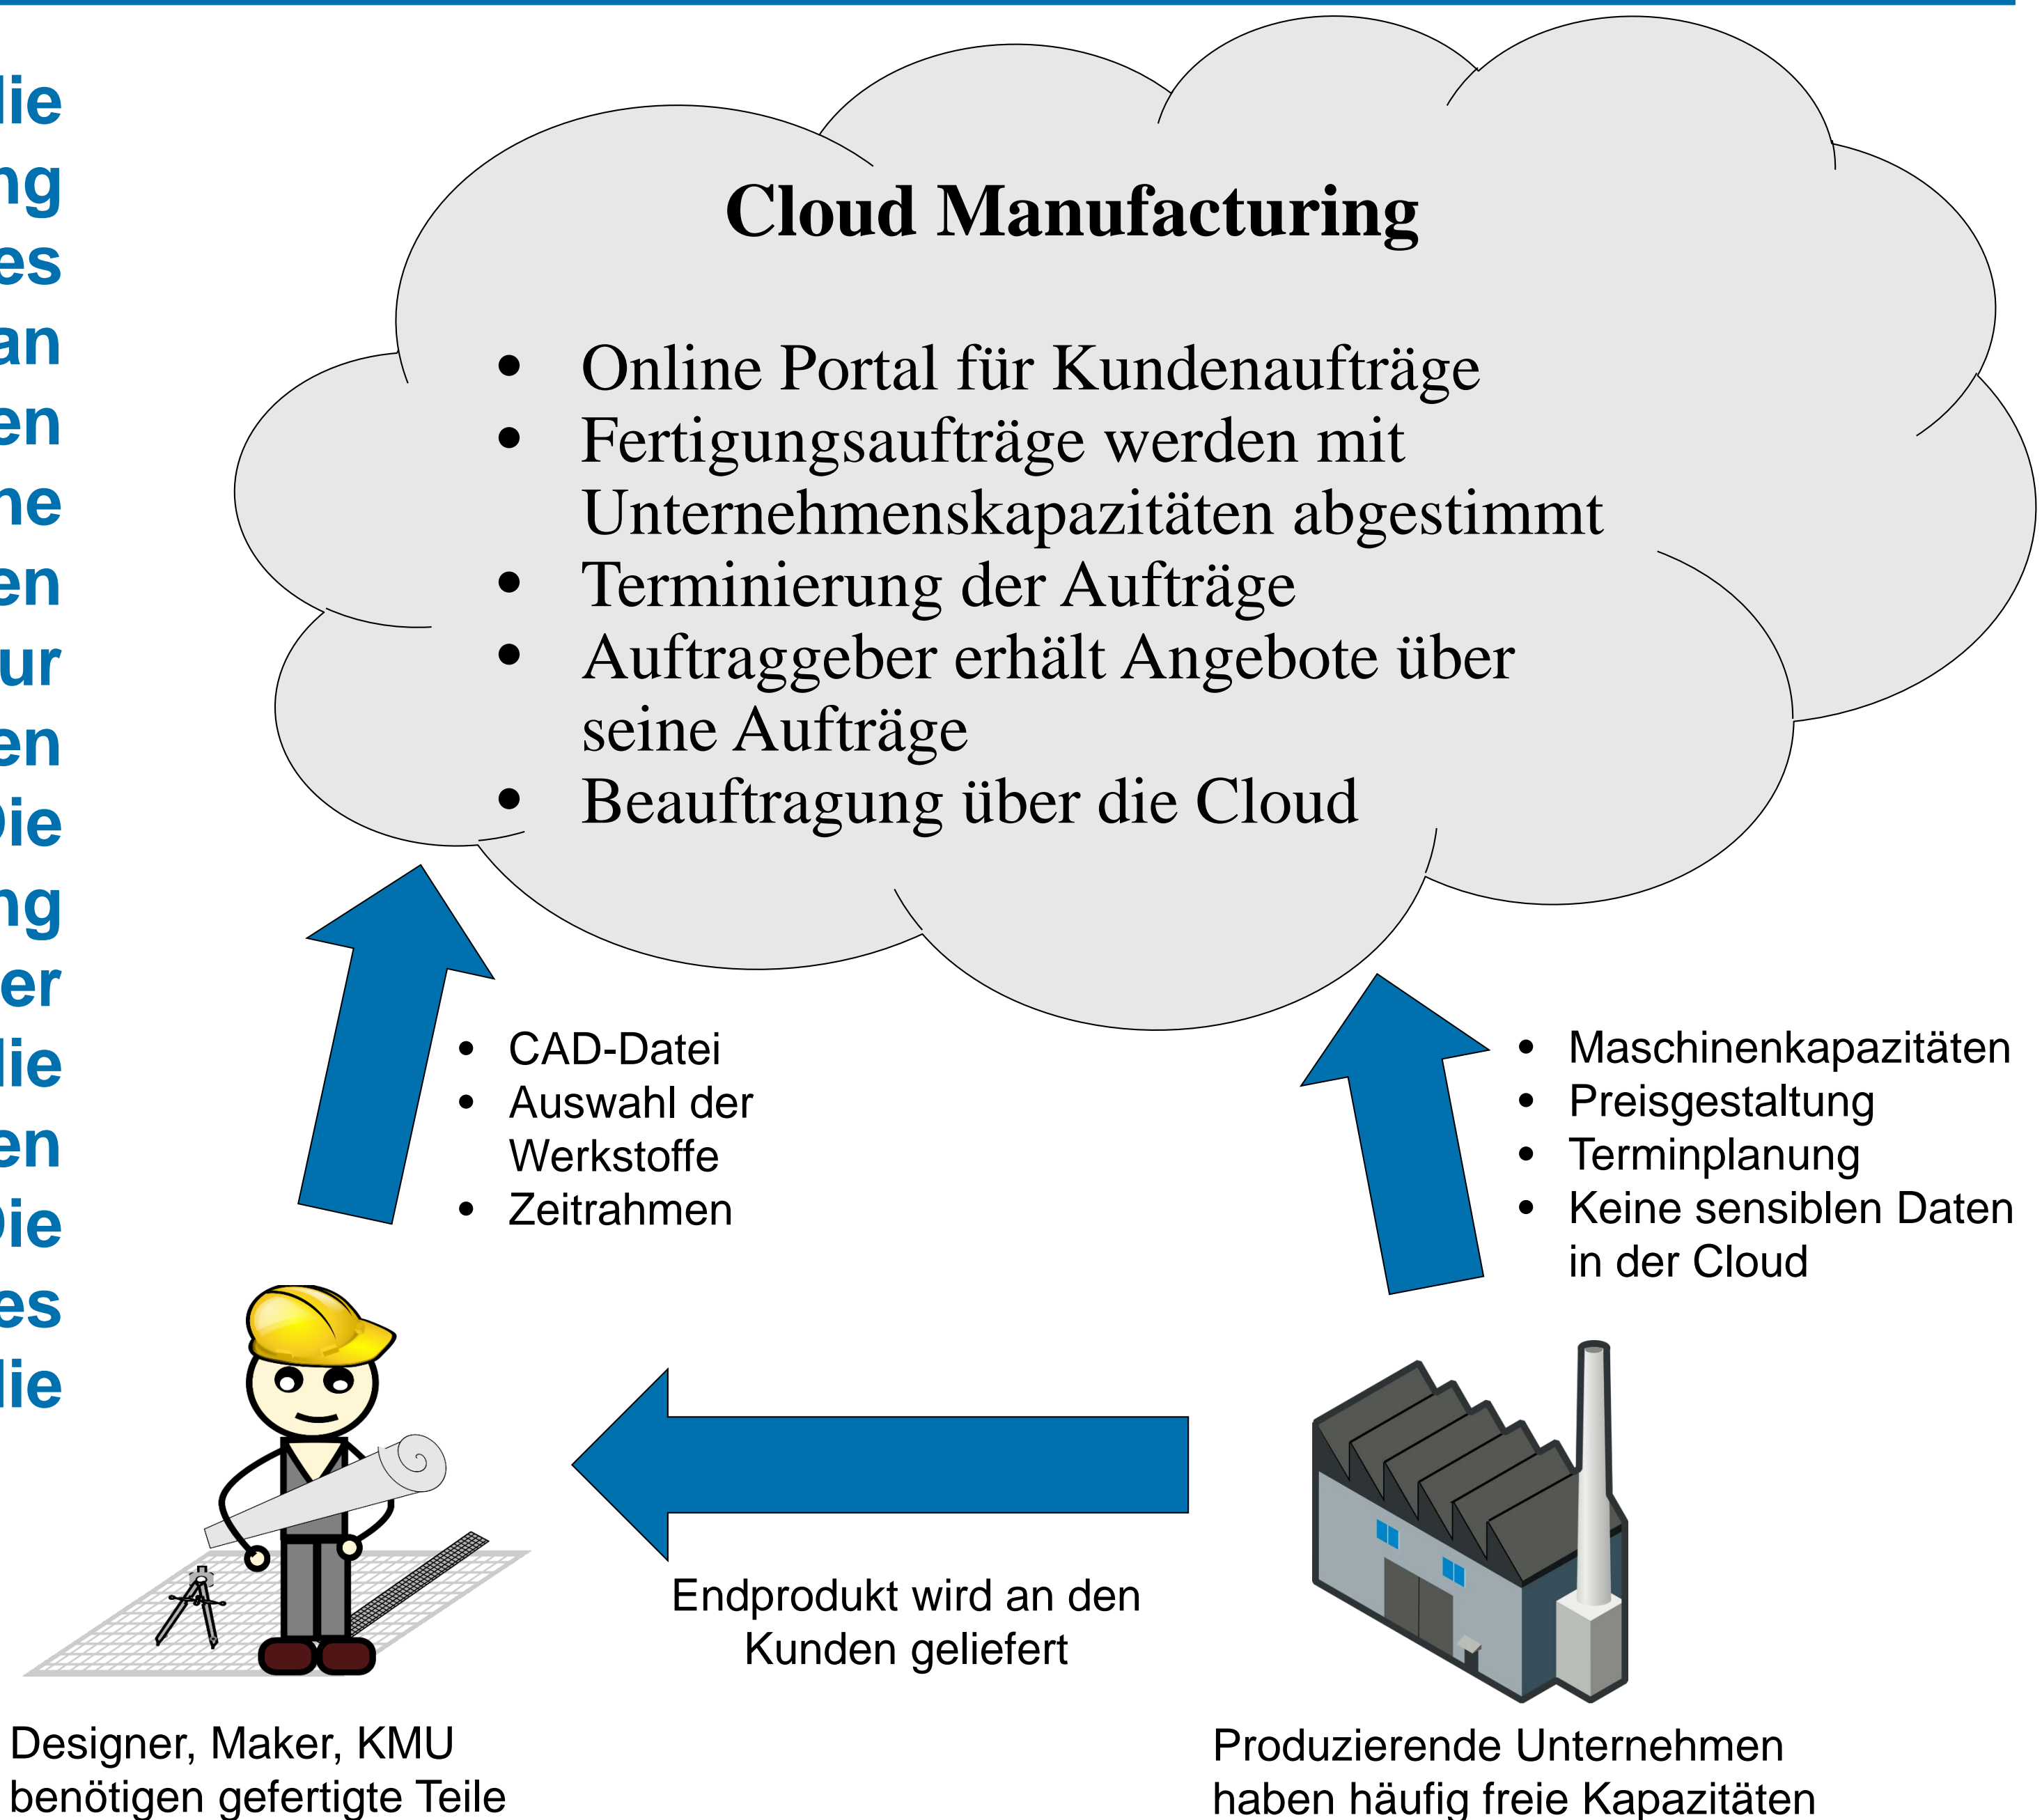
lie
ng
es
an
en
ne
en
ur
en
ie
ng
er
lie
en
ie
es
lie

Cloud Manufacturing

- Online Portal für Kundenaufträge
- Fertigungsaufträge werden mit Unternehmenskapazitäten abgestimmt
- Terminierung der Aufträge
- Auftraggeber erhält Angebote über seine Aufträge
- Beauftragung über die Cloud

- CAD-Datei
- Auswahl der Werkstoffe
- Zeitrahmen

- Maschinenkapazitäten
- Preisgestaltung
- Terminplanung
- Keine sensiblen Daten in der Cloud

Endprodukt wird an den Kunden geliefert

Designer, Maker, KMU benötigen gefertigte Teile

Produzierende Unternehmen haben häufig freie Kapazitäten